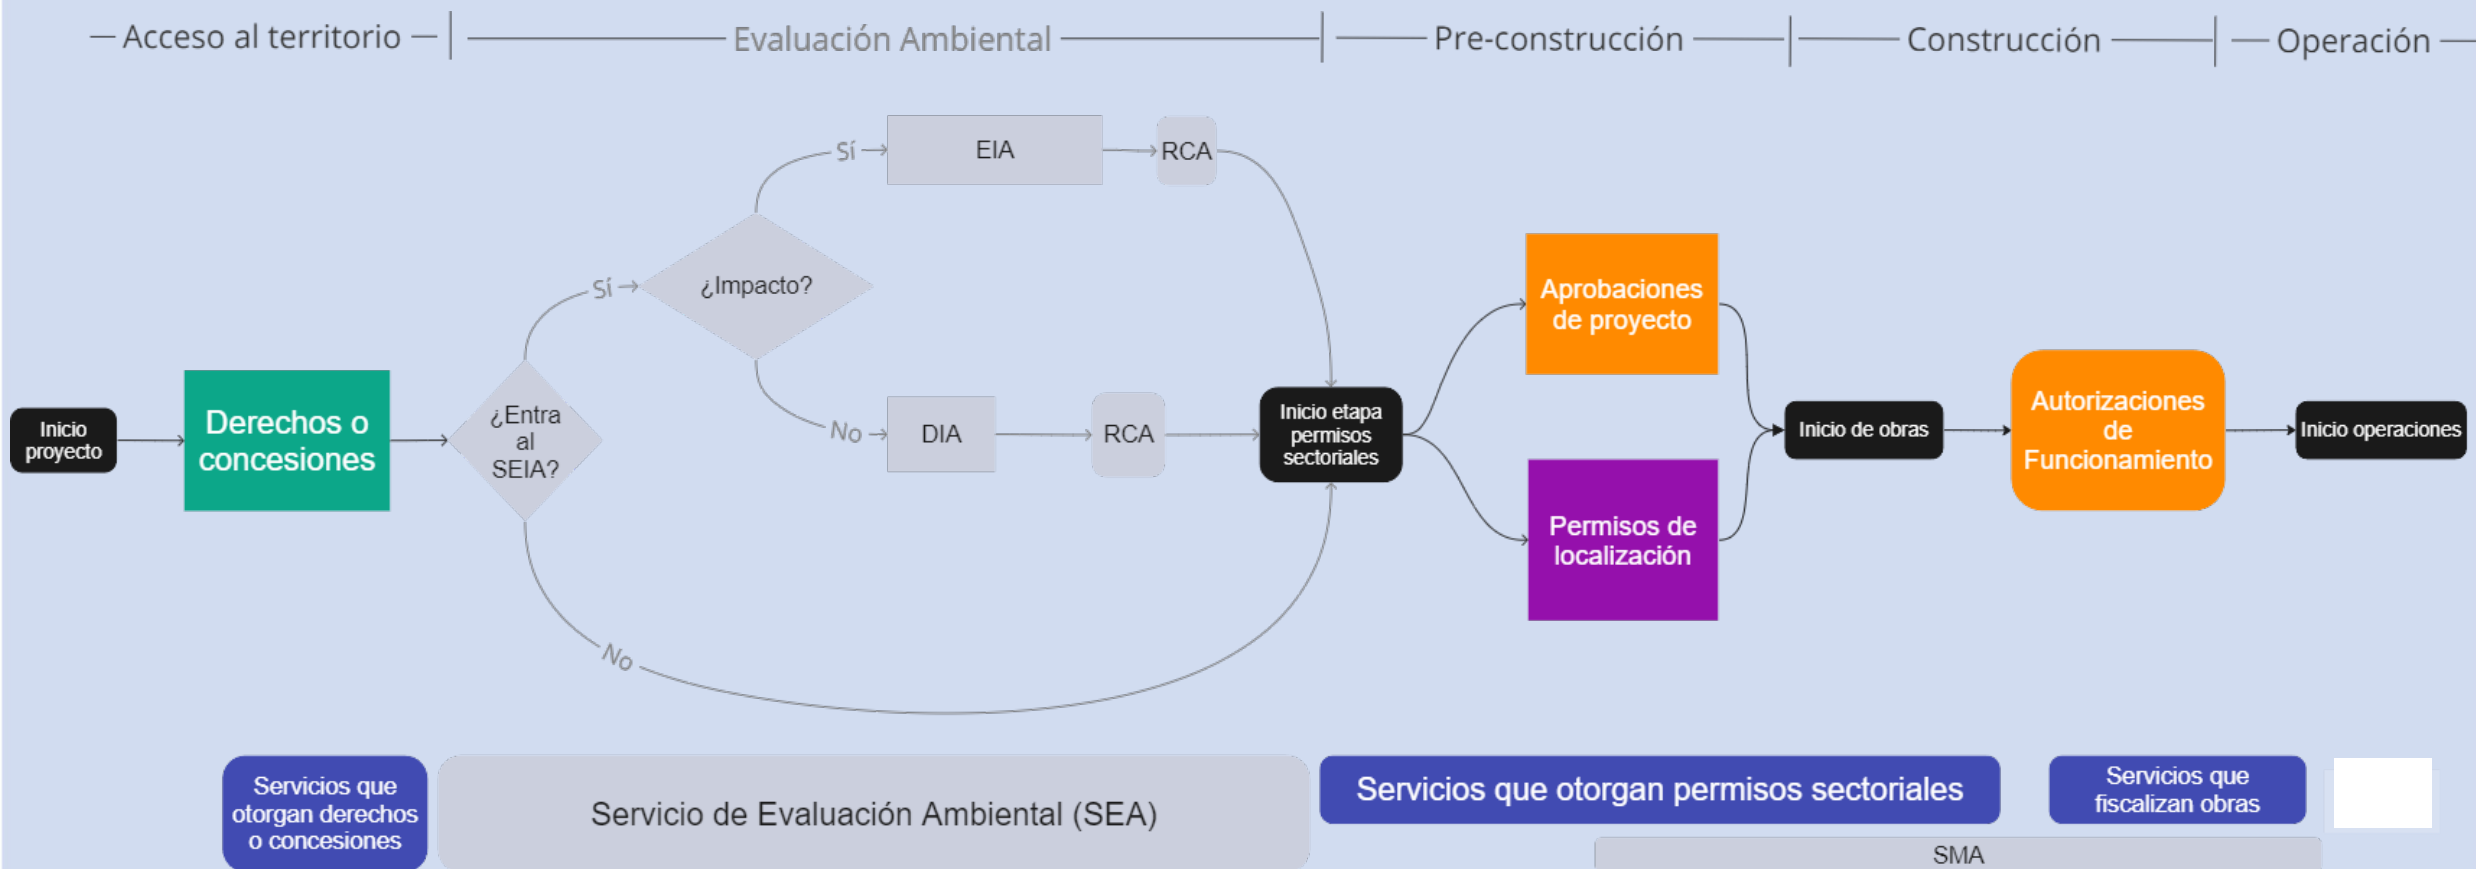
— Acceso al territorio — | —— Evaluación Ambiental —— | —— Pre-construcción —— | —— Construcción —— | — Operación —

Sí →

EIA

RCA

Sí →

¿Impacto?

Inicio proyecto

Derechos o concesiones

¿Entra al SEIA?

No →

DIA

RCA

Inicio etapa permisos sectoriales

Aprobaciones de proyecto

Permisos de localización

Inicio de obras

Autorizaciones de Funcionamiento

Inicio operaciones

No

Servicios que otorgan derechos o concesiones

Servicio de Evaluación Ambiental (SEA)

Servicios que otorgan permisos sectoriales

Servicios que fiscalizan obras

SMA